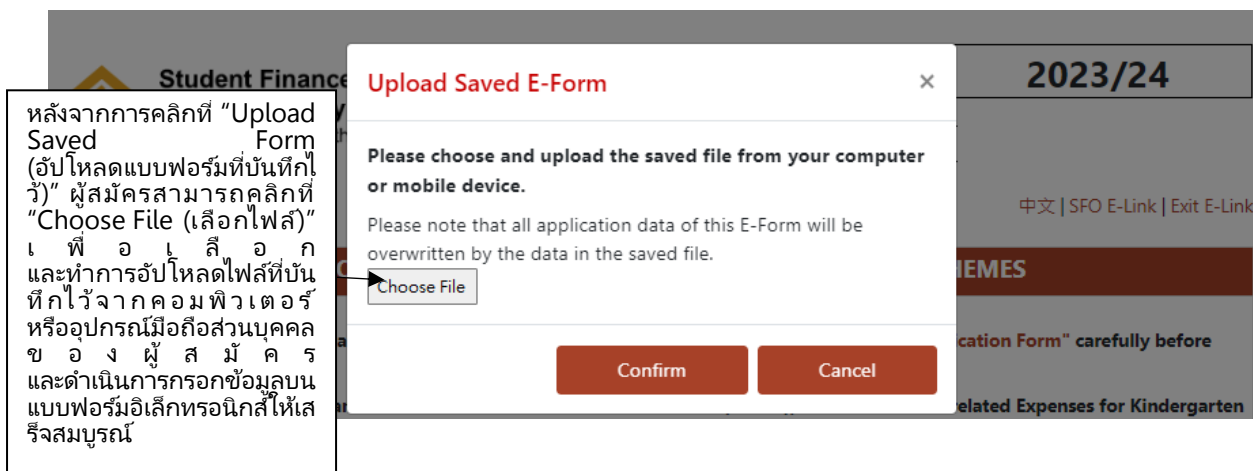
หลังจากการคลิกที่ "Upload Saved Form (อัปโหลดแบบฟอร์มที่บันทึกไว้)" ผู้สมัครสามารถคลิกที่ "Choose File (เลือกไฟล์)" เพื่อเลือก และทำการอัปโหลดไฟล์ที่บันทึกไว้จากคอมพิวเตอร์หรืออุปกรณ์มือถือส่วนบุคคลของผู้สมัคร และดำเนินการกรอกข้อมูลบนแบบฟอร์มอิเล็กทรอนิกส์ให้เสร็จสมบูรณ์

Student Finance

2023/24

中文 | SFO E-Link | Exit E-Link

EMES

cation Form" carefully before

related Expenses for Kindergarten

Upload Saved E-Form

×

Please choose and upload the saved file from your computer or mobile device.

Please note that all application data of this E-Form will be overwritten by the data in the saved file.

Choose File

Confirm

Cancel